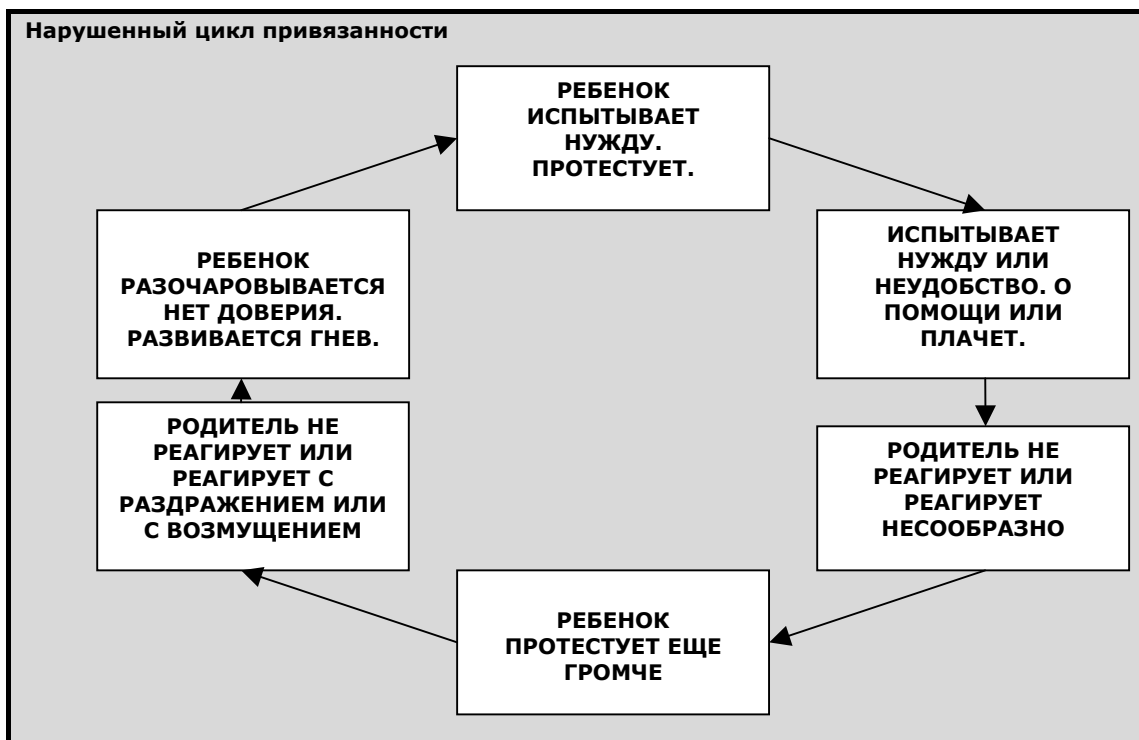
Нарушенный цикл привязанности

РЕБЕНОК ИСПЫТЫВАЕТ НУЖДУ. ПРОТЕСТУЕТ.

ИСПЫТЫВАЕТ НУЖДУ ИЛИ НЕУДОБСТВО. О ПОМОЩИ ИЛИ ПЛАЧЕТ.

РОДИТЕЛЬ НЕ РЕАГИРУЕТ ИЛИ РЕАГИРУЕТ НЕСООБРАЗНО

РЕБЕНОК ПРОТЕСТУЕТ ЕЩЕ ГРОМЧЕ

РОДИТЕЛЬ НЕ РЕАГИРУЕТ ИЛИ РЕАГИРУЕТ С РАЗДРАЖЕНИЕМ ИЛИ С ВОЗМУЩЕНИЕМ

РЕБЕНОК РАЗОЧАРОВЫВАЕТСЯ НЕТ ДОВЕРИЯ. РАЗВИВАЕТСЯ ГНЕВ.